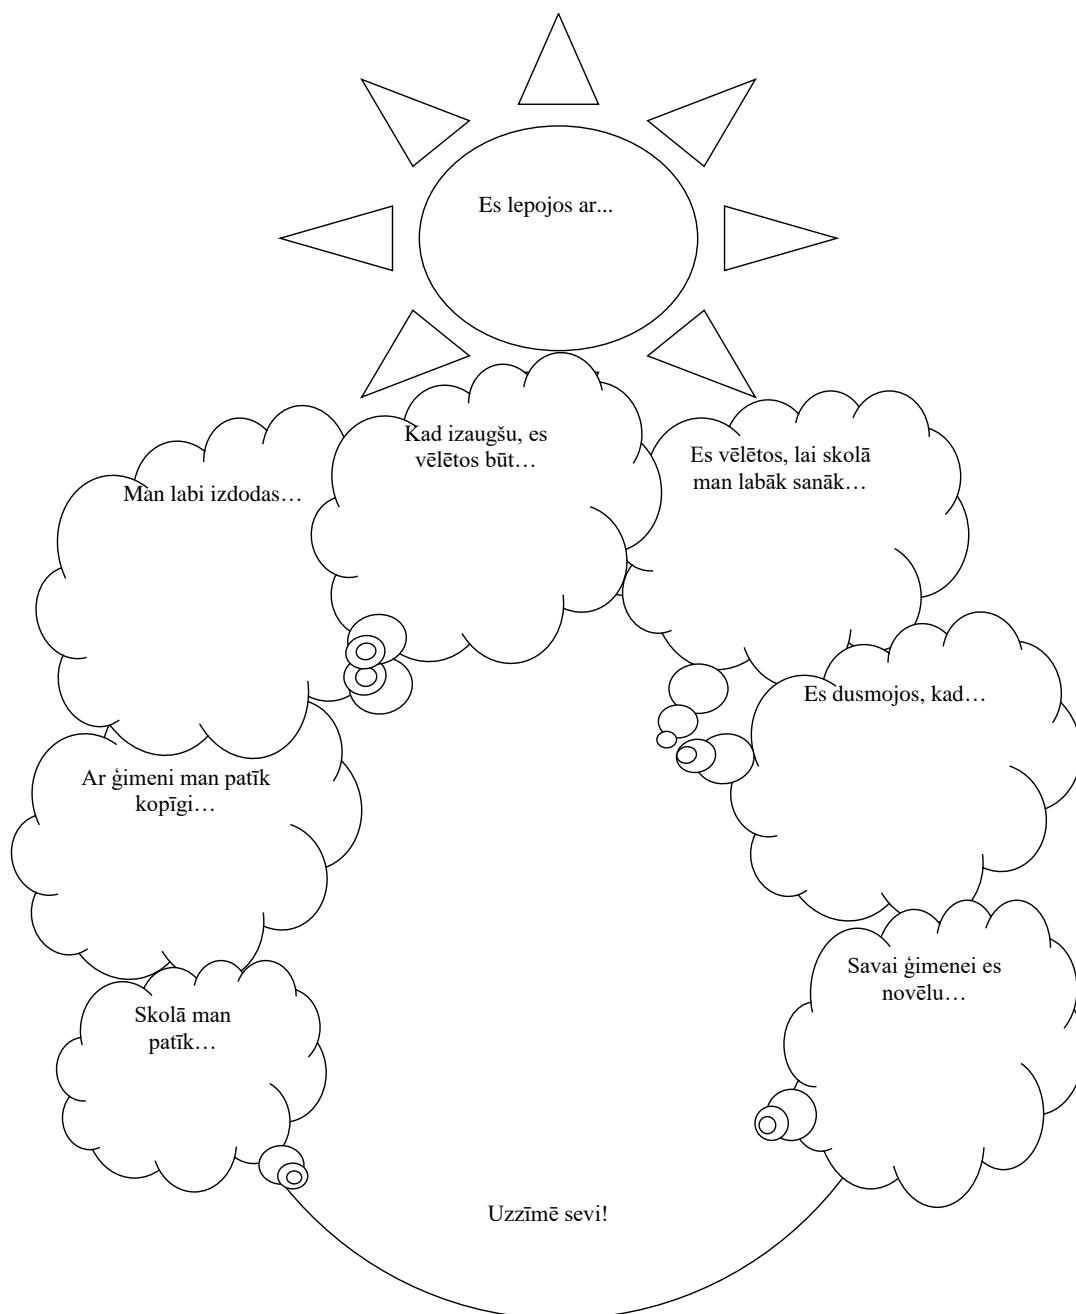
Es lepojos ar...

Kad izaugšu, es vēlētos būt…

Man labi izdodas…

Es vēlētos, lai skolā man labāk sanāk…

Es dusmojos, kad…

Ar ģimeni man patīk kopīgi…

Skolā man patīk…

Savai ģimenei es novēlu…

Uzzīmē sevi!